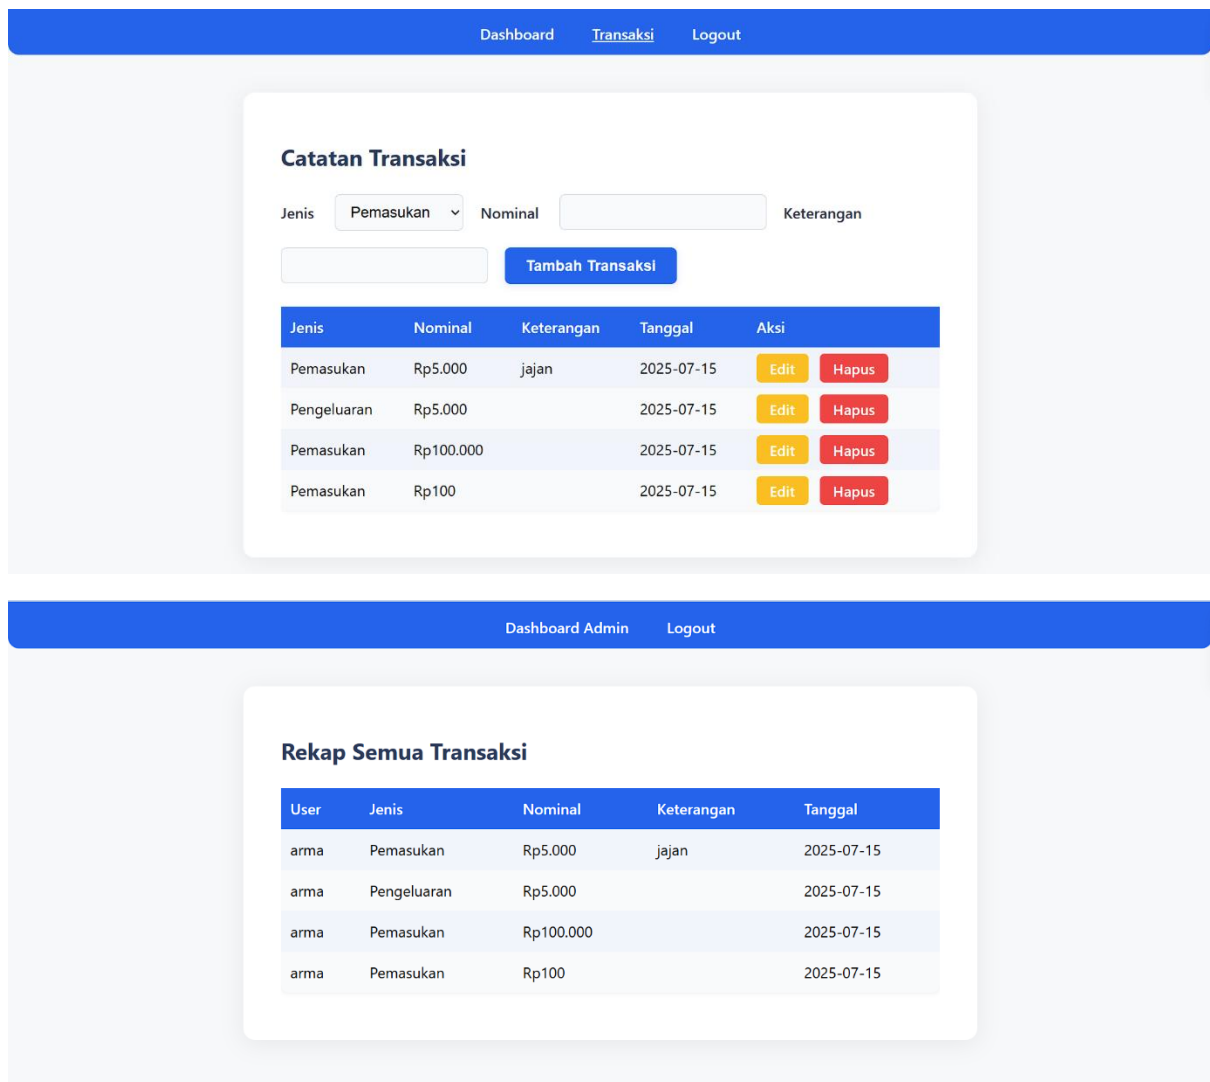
Dashboard Transaksi Logout

Catatan Transaksi

Jenis Pemasukan Nominal Keterangan

Tambah Transaksi

| Jenis | Nominal | Keterangan | Tanggal | Aksi |
|---|---|---|---|---|
| Pemasukan | Rp5.000 | jajan | 2025-07-15 | Edit Hapus |
| Pengeluaran | Rp5.000 | | 2025-07-15 | Edit Hapus |
| Pemasukan | Rp100.000 | | 2025-07-15 | Edit Hapus |
| Pemasukan | Rp100 | | 2025-07-15 | Edit Hapus |

Dashboard Admin Logout

Rekap Semua Transaksi

| User | Jenis | Nominal | Keterangan | Tanggal |
|---|---|---|---|---|
| arma | Pemasukan | Rp5.000 | jajan | 2025-07-15 |
| arma | Pengeluaran | Rp5.000 | | 2025-07-15 |
| arma | Pemasukan | Rp100.000 | | 2025-07-15 |
| arma | Pemasukan | Rp100 | | 2025-07-15 |